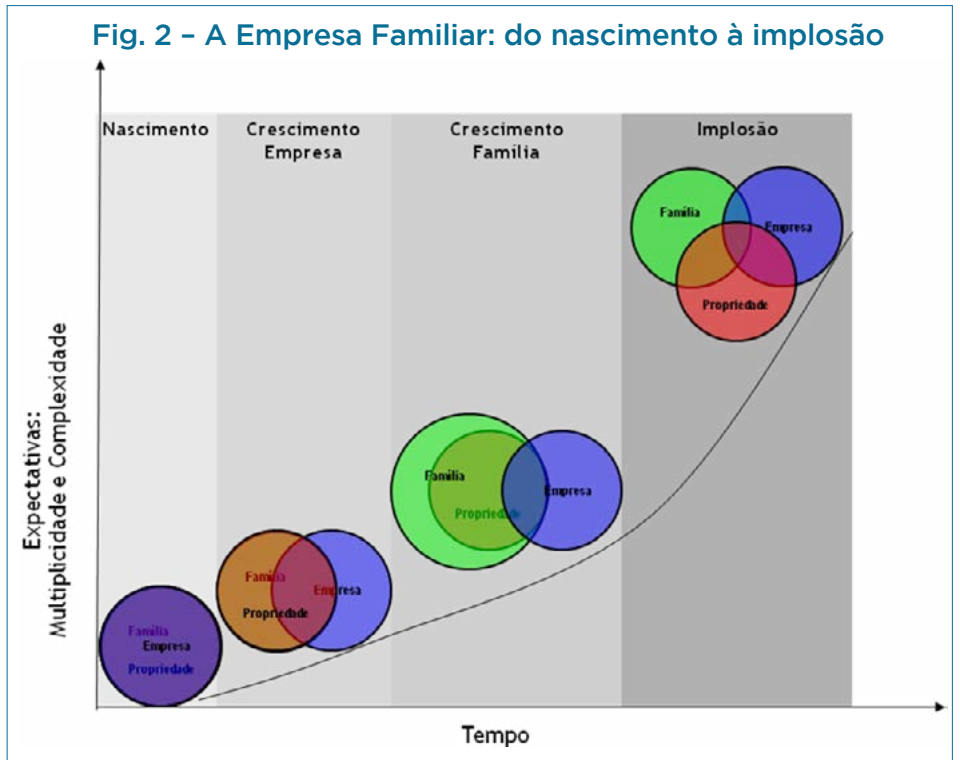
Fig. 2 – A Empresa Familiar: do nascimento à implosão

Expectativas: Multiplicidade e Complexidade

Nascimento

Crescimento Empresa

Crescimento Família

Implosão

Família
Empresa
Propriedade

Família
Empresa
Propriedade

Família
Propriedade
Empresa

Família
Empresa
Propriedade

Tempo